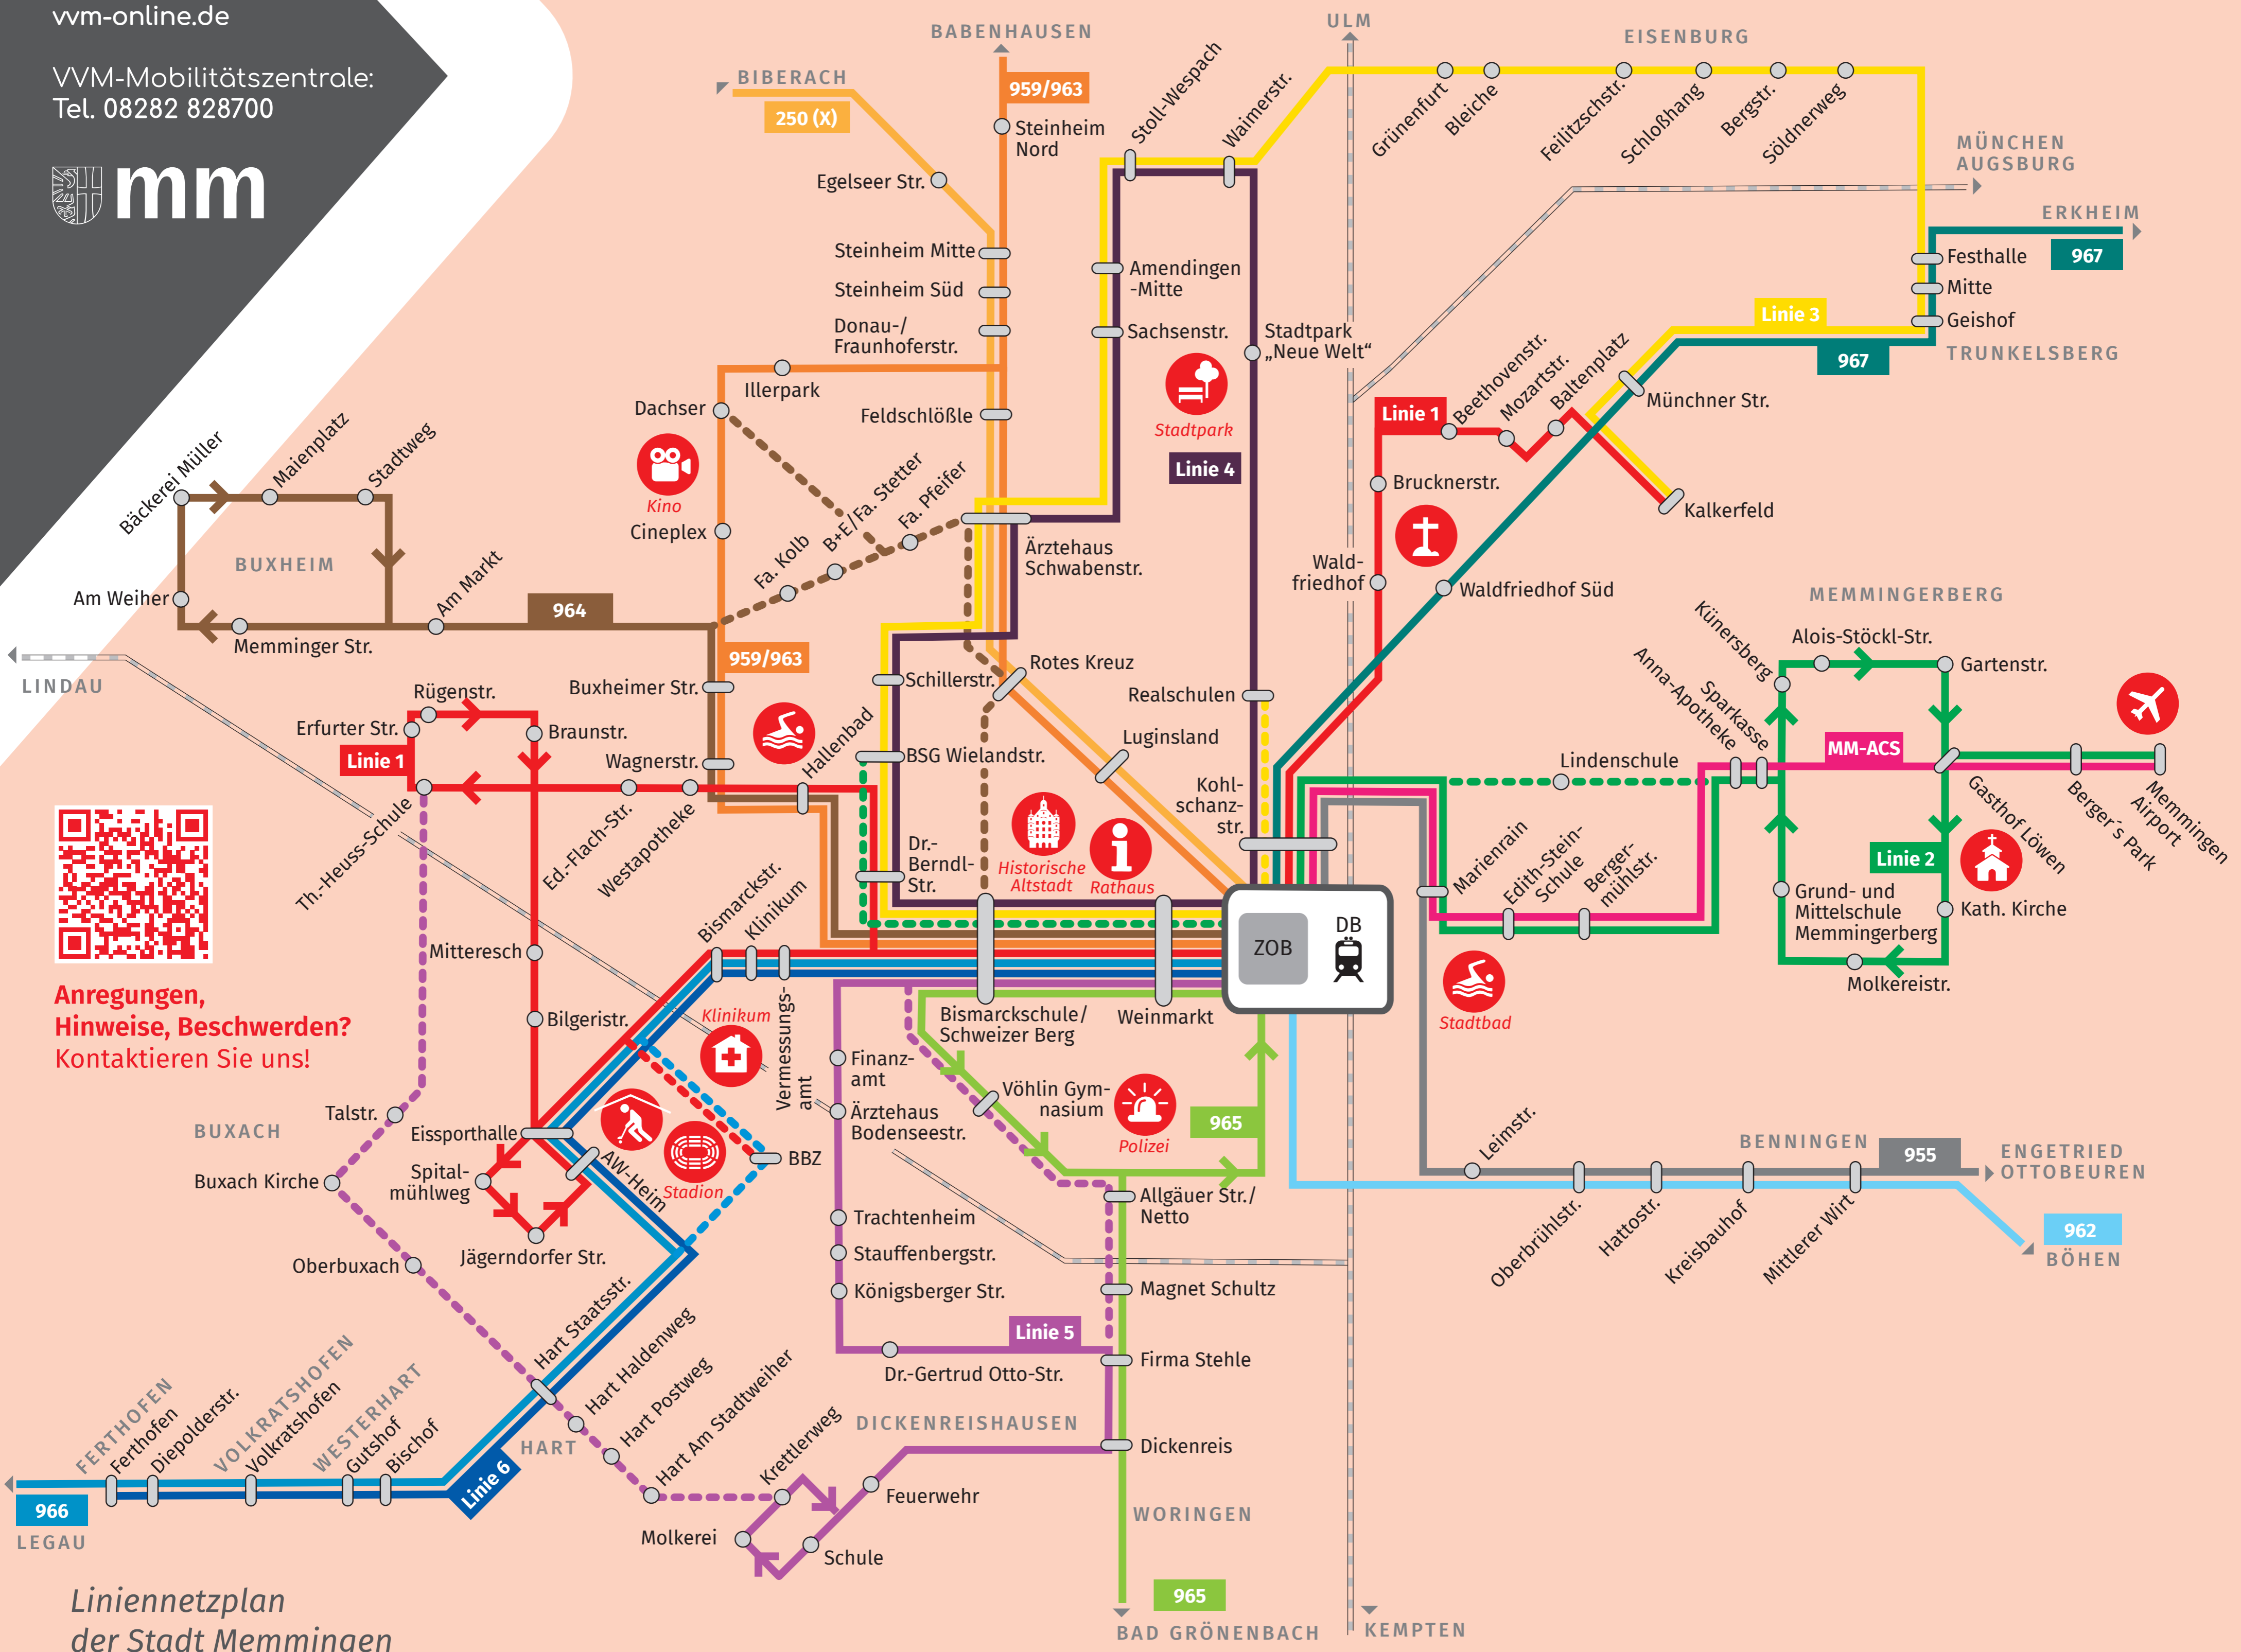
vvm-online.de

VVM-Mobilitätszentrale:
Tel. 08282 828700

mm

Anregungen, Hinweise, Beschwerden?
Kontaktieren Sie uns!

BABENHAUSEN
ULM
EISENBURG
BIBERACH
250 (X)
959/963
Steinheim Nord
Stoll-Wespach
Waimerstr.
Grünenfurt
Bleiche
Feilitzschstr.
Schloßhang
Bergstr.
Söldnerweg
MÜNCHEN AUGSBURG
Egelseer Str.
ERKHEIM
Festhalle
967
Mitte
Geishof
TRUNKELSBERG
Steinheim Mitte
Steinheim Süd
Donau-/ Fraunhoferstr.
Amendingen -Mitte
Sachsenstr.
Stadtpark „Neue Welt“
Linie 3
967
Illerpark
Dachser
Feldschlößle
Stadtpark
Linie 4
Linie 1
Beethovenstr.
Mozartstr.
Baltenplatz
Münchner Str.
Kalkerfeld
Bruckner­str.
Kino
Cineplex
Bäckerei Müller
Maienplatz
Stadtweg
BUXHEIM
Fa. Kolb
B+E/Fa. Stetter
Fa. Pfeifer
Ärztehaus Schwabenstr.
Wald­friedhof
Waldfriedhof Süd
Am Markt
964
Am Weiher
Memminger Str.
959/963
MEMMINGERBERG
Künersberg
Alois-Stöckl-Str.
Gartenstr.
Anna-Apotheke
Sparkasse
LINDAU
Rügenstr.
Buxheimer Str.
Schillerstr.
Rotes Kreuz
Realschulen
Erfurter Str.
Braunstr.
Luginsland
Linie 1
Wagnerstr.
Hallenbad
BSG Wielandstr.
Lindenschule
MM-ACS
Memmingen Airport
Kohl­schanz­str.
Gasthof Löwen
Berger´s Park
Th.-Heuss-Schule
Ed.-Flach-Str.
Westapotheke
Dr.-Berndl-Str.
Historische Altstadt
Rathaus
Marienrain
Edith-Stein-Schule
Berger­mühlstr.
Linie 2
Bismarckstr.
Klinikum
ZOB
DB
Grund- und Mittelschule Memmingerberg
Kath. Kirche
Mitteresch
Molkereistr.
Bilgeristr.
Klinikum
Vermessungs­amt
Bismarckschule/ Schweizer Berg
Weinmarkt
Stadtbad
Finanz­amt
Vöhlin Gym­nasium
BUXACH
Talstr.
Ärztehaus Bodenseestr.
Polizei
965
Eissporthalle
BBZ
Leimstr.
BENNINGEN
955
ENGETRIED OTTOBEUREN
Buxach Kirche
Spital­mühlweg
AW-Heim
Stadion
Allgäuer Str./ Netto
Trachtenheim
Oberbrühlstr.
Hattostr.
Kreisbauhof
Mittlerer Wirt
962
BÖHEN
Oberbuxach
Jägerndorfer Str.
Stauffenbergstr.
Königsberger Str.
Magnet Schultz
Linie 5
Hart Staatsstr.
Dr.-Gertrud Otto-Str.
Firma Stehle
FERTHOFEN
Ferthofen
Diepolderstr.
VOLKRATSHOFEN
Volkratshofen
WESTERHART
Gutshof
Bischof
Hart Haldenweg
Hart Postweg
Hart Am Stadtweiher
DICKENREISHAUSEN
Krettlerweg
HART
Dickenreis
Linie 6
Feuerwehr
966
LEGAU
WORINGEN
Molkerei
Schule
965
BAD GRÖNENBACH
KEMPTEN

Liniennetzplan der Stadt Memmingen